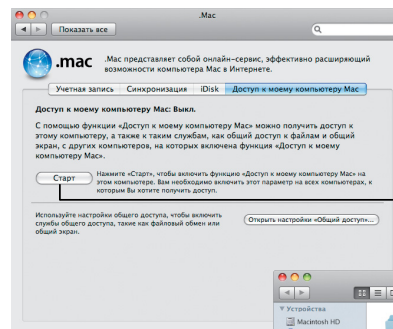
.Mac

Показать все

.mac

.Mac представляет собой онлайн-сервис, эффективно расширяющий возможности компьютера Mac в Интернете.

Учетная запись | Синхронизация | iDisk | Доступ к моему компьютеру Mac

Доступ к моему компьютеру Mac: Выкл.

С помощью функции «Доступ к моему компьютеру Mac» можно получить доступ к этому компьютеру, а также к таким службам, как общий доступ к файлам и общий экран, с других компьютеров, на которых включена функция «Доступ к моему компьютеру Mac».

Старт

Нажмите «Старт», чтобы включить функцию «Доступ к моему компьютеру Mac» на этом компьютере. Вам необходимо включить этот параметр на всех компьютерах, к которым Вы хотите получить доступ.

Используйте настройки общего доступа, чтобы включить службы общего доступа, такие как файловый обмен или общий экран.

Открыть настройки «Общий доступ»...

Устройства

Macintosh HD